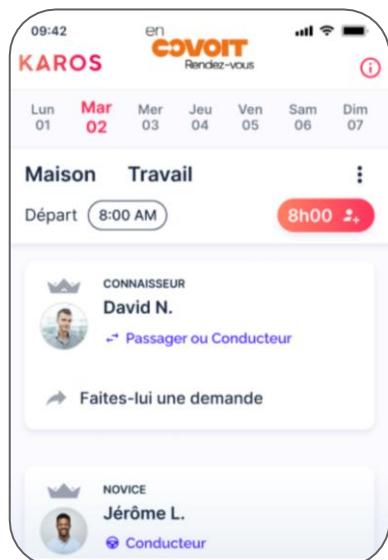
09:42

KAROS

en COVOIT Rendez-vous

Lun 01 | Mar 02 | Mer 03 | Jeu 04 | Ven 05 | Sam 06 | Dim 07

Maison Travail

Départ 8:00 AM

8h00

CONNAISSEUR
David N.
Passager ou Conducteur

Faites-lui une demande

NOVICE
Jérôme L.
Conducteur